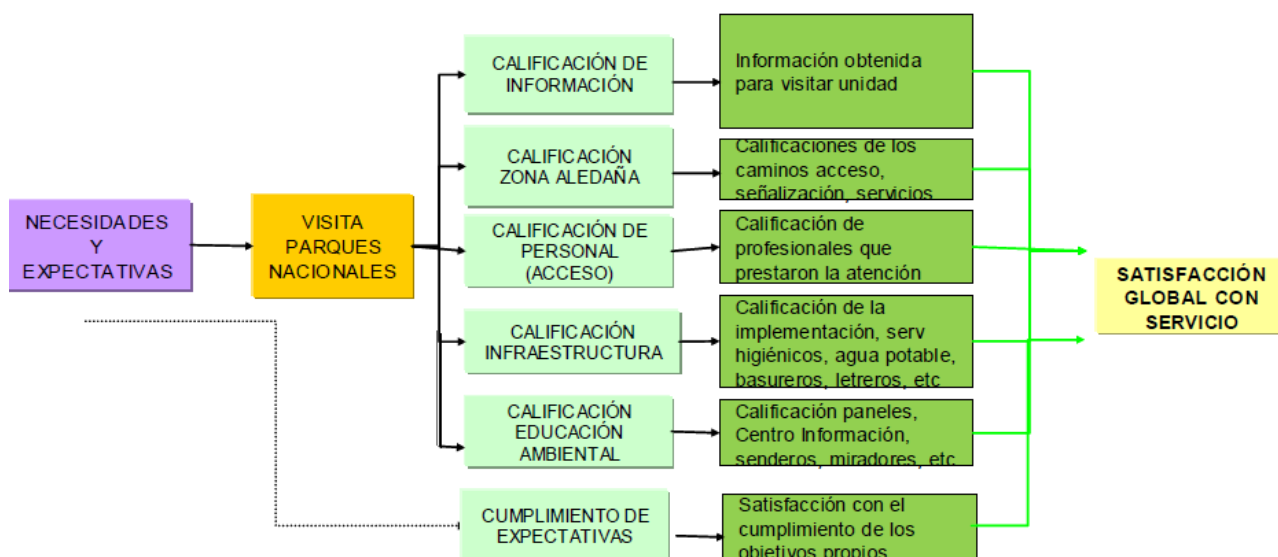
NECESIDADES Y EXPECTATIVAS

VISITA PARQUES NACIONALES

CALIFICACIÓN DE INFORMACIÓN

Información obtenida para visitar unidad

CALIFICACIÓN ZONA ALEDAÑA

Calificaciones de los caminos acceso, señalización, servicios

CALIFICACIÓN DE PERSONAL (ACCESO)

Calificación de profesionales que prestaron la atención

CALIFICACIÓN INFRAESTRUCTURA

Calificación de la implementación, serv higiénicos, agua potable, basureros, letreros, etc

CALIFICACIÓN EDUCACIÓN AMBIENTAL

Calificación paneles, Centro Información, senderos, miradores, etc

CUMPLIMIENTO DE EXPECTATIVAS

Satisfacción con el cumplimiento de los objetivos propios

SATISFACCIÓN GLOBAL CON SERVICIO